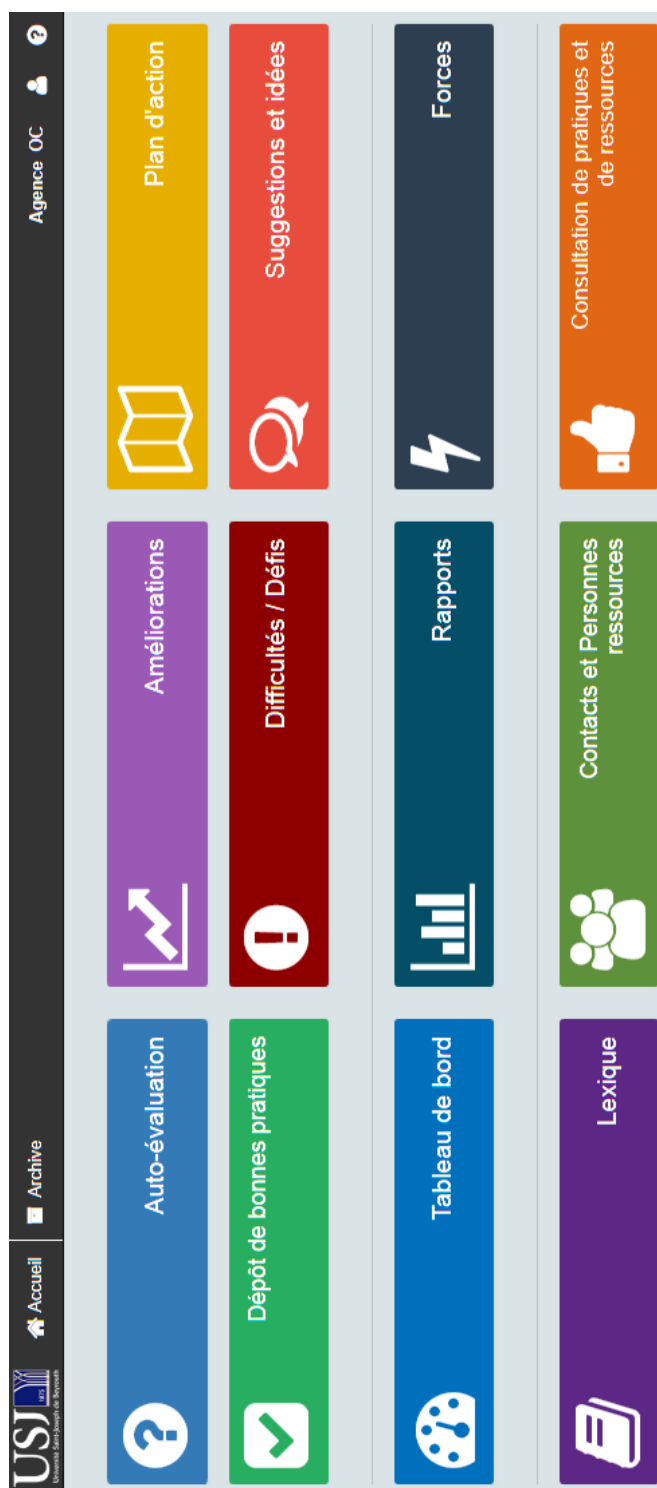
USJ
Université Saint-Joseph de Beyrouth

Accueil

Archive

Agence OC

Auto-évaluation

Améliorations

Plan d'action

Dépôt de bonnes pratiques

Difficultés / Défis

Suggestions et idées

Tableau de bord

Rapports

Forces

Lexique

Contacts et Personnes ressources

Consultation de pratiques et de ressources